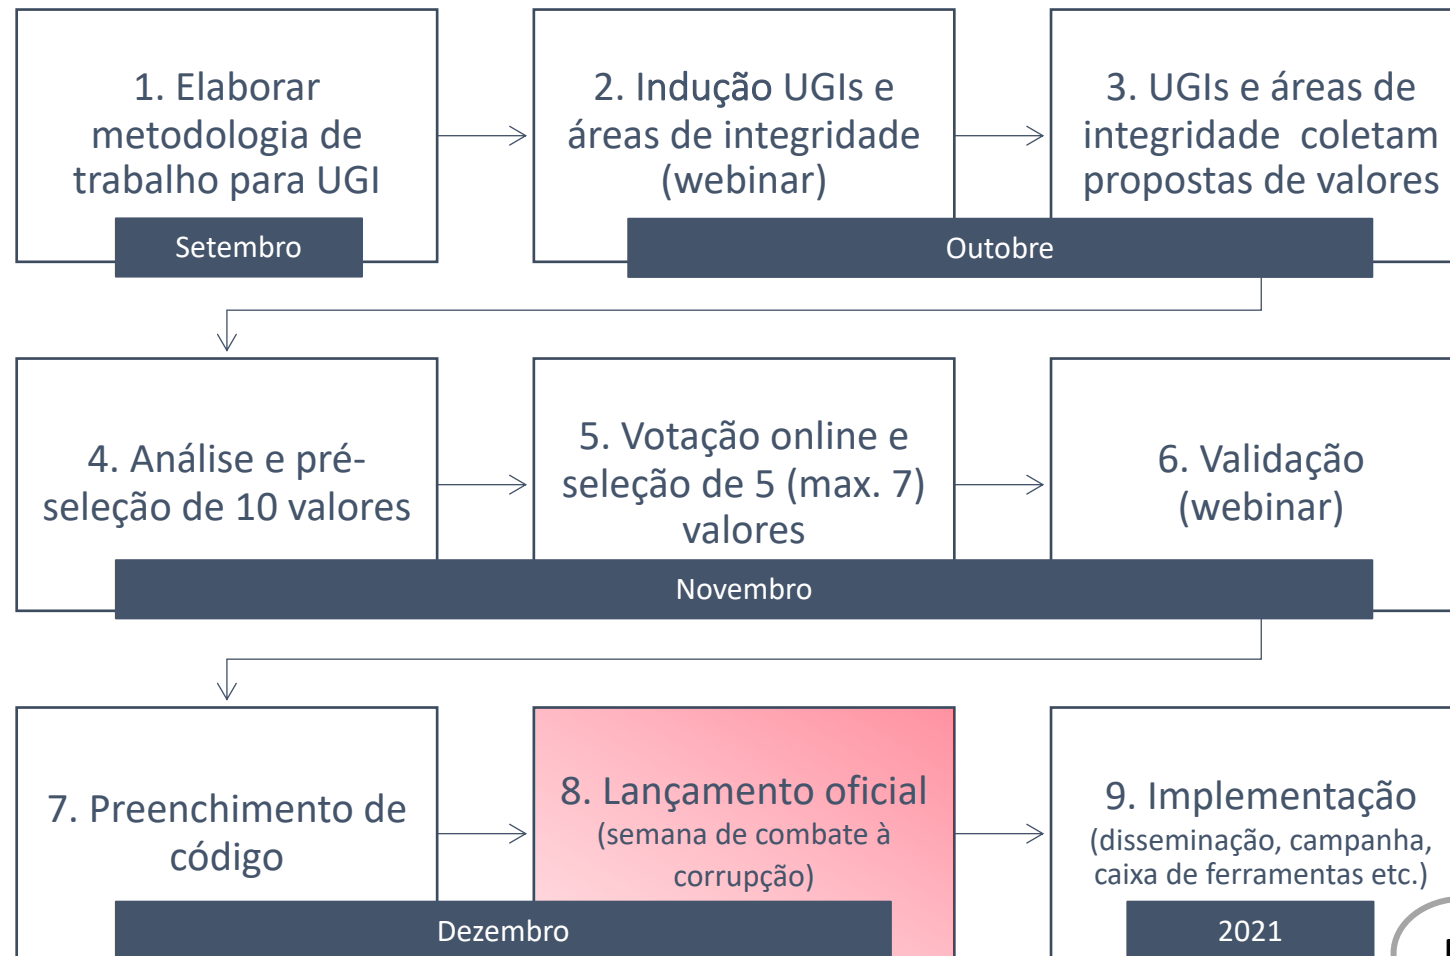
1. Elaborar metodologia de trabalho para UGI

Setembro

2. Indução UGIs e áreas de integridade (webinar)

3. UGIs e áreas de integridade coletam propostas de valores

Outobre

4. Análise e pré-seleção de 10 valores

5. Votação online e seleção de 5 (max. 7) valores

6. Validação (webinar)

Novembro

7. Preenchimento de código

8. Lançamento oficial (semana de combate à corrupção)

9. Implementação (disseminação, campanha, caixa de ferramentas etc.)

Dezembro

2021